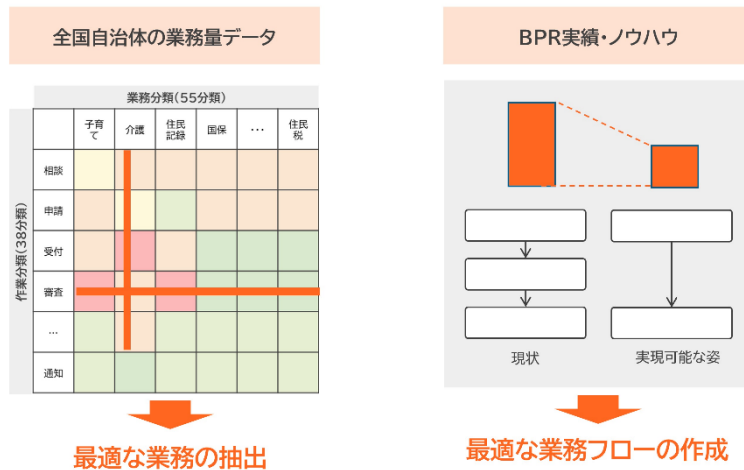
全国自治体の業務量データ

業務分類（55分類）

作業分類（38分類）

|  | 子育て | 介護 | 住民記録 | 国保 | … | 住民税 |
|---|---|---|---|---|---|---|
| 相談 |  |  |  |  |  |  |
| 申請 |  |  |  |  |  |  |
| 受付 |  |  |  |  |  |  |
| 審査 |  |  |  |  |  |  |
| … |  |  |  |  |  |  |
| 通知 |  |  |  |  |  |  |

最適な業務の抽出

BPR実績・ノウハウ

現状

実現可能な姿

最適な業務フローの作成